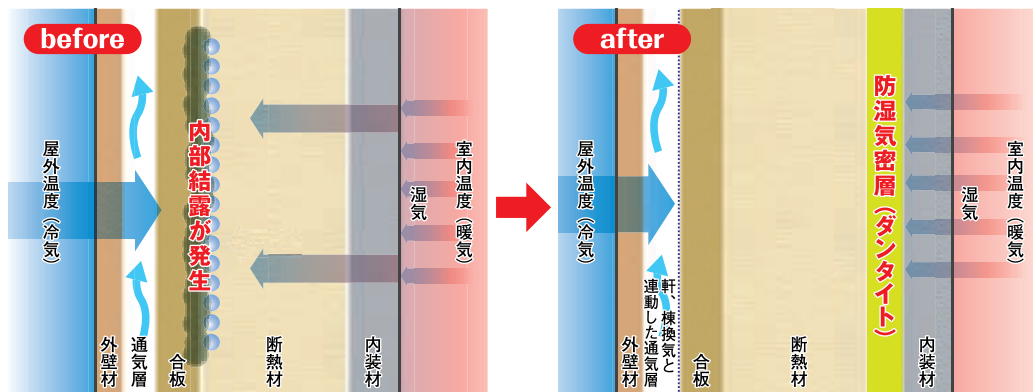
before

屋外温度（冷気）

内部結露が発生

室内温度（暖気）

湿気

外壁材

通気層

合板

断熱材

内装材

after

屋外温度（冷気）

防湿気密層（ダンタイト）

室内温度（暖気）

湿気

軒、棟換気と連動した通気層

外壁材

合板

断熱材

内装材